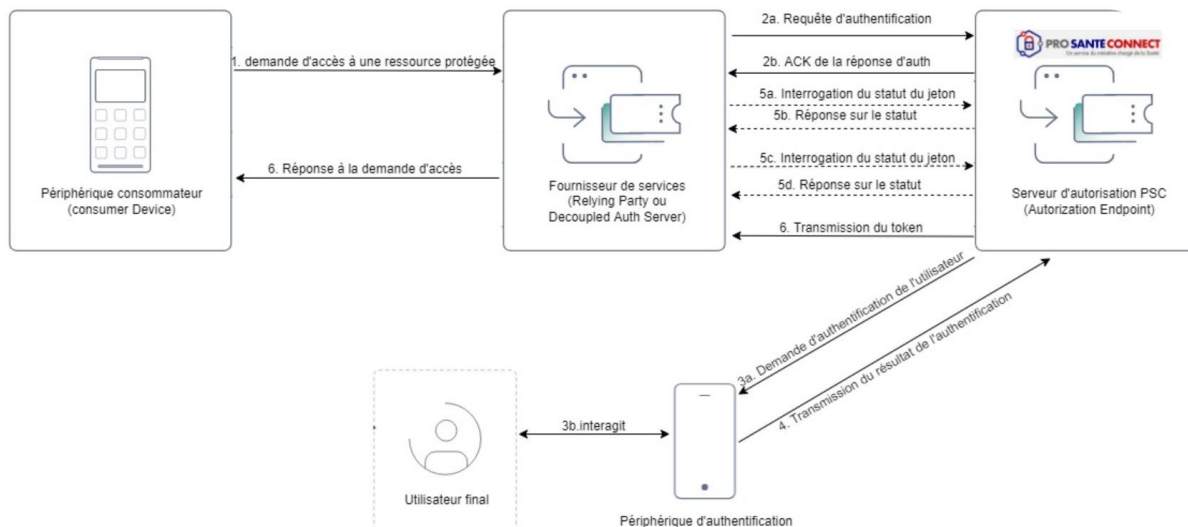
1. demande d'accès à une ressource protégée

6. Réponse à la demande d'accès

Périphérique consommateur
(consumer Device)

Fournisseur de services
(Relying Party ou
Decoupled Auth Server)

2a. Requête d'authentification

2b. ACK de la réponse d'auth

5a. Interrogation du statut du jeton

5b. Réponse sur le statut

5c. Interrogation du statut du jeton

5d. Réponse sur le statut

6. Transmission du token

PRO SANTE CONNECT
Un service du ministère chargé de la Santé

Serveur d'autorisation PSC
(Autorization Endpoint)

3a. Demande d'authentification de l'utilisateur

4. Transmission du résultat de l'authentification

3b.interagit

Utilisateur final

Périphérique d'authentification